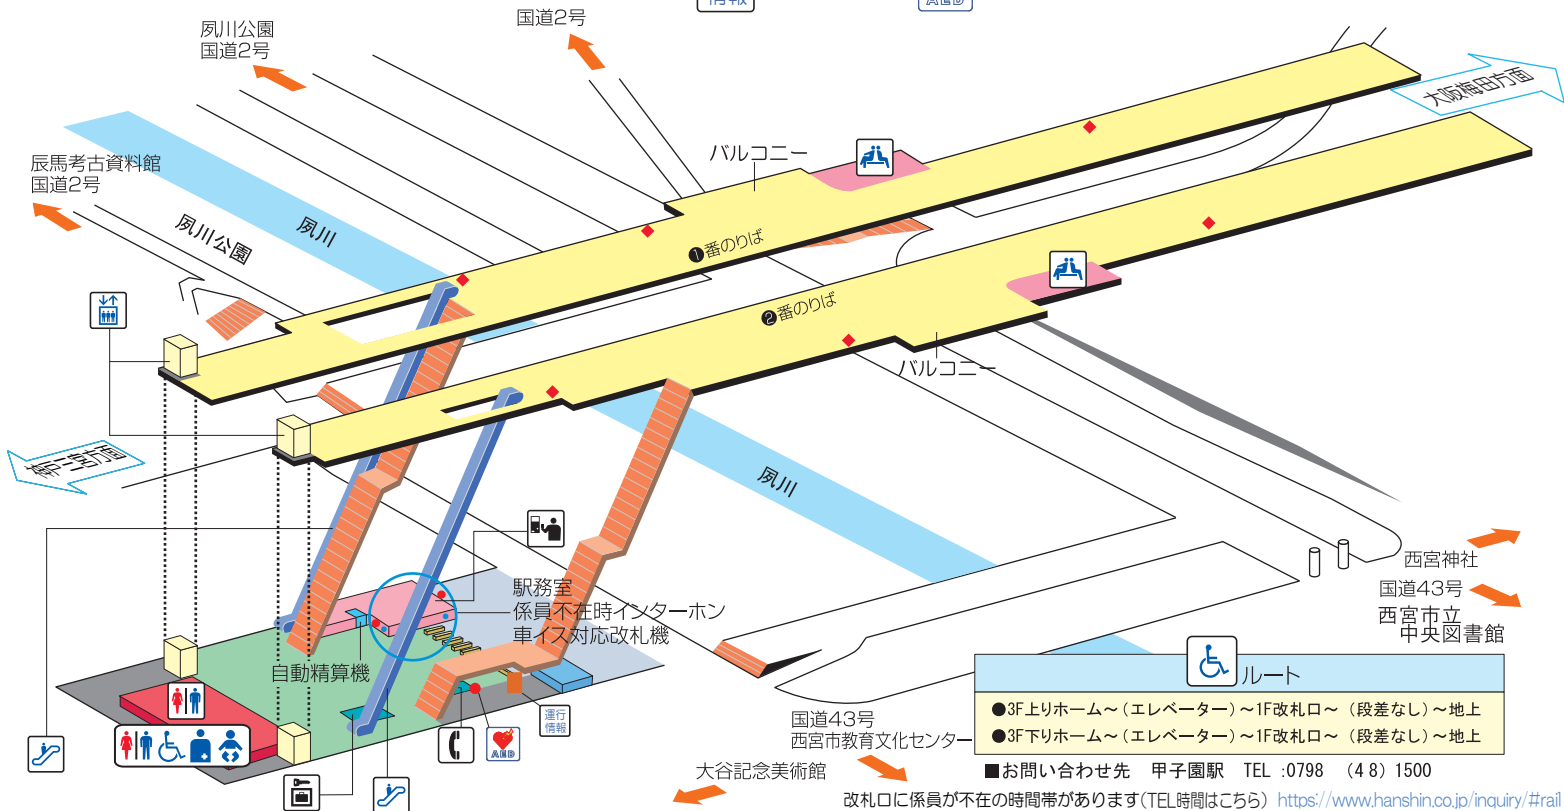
情報

AED

国道2号

夙川公園
国道2号

辰馬考古資料館
国道2号

夙川公園

夙川

大阪梅田方面

バルコニー

❶番のりば

❷番のりば

バルコニー

神戸三宮方面

夙川

駅務室
係員不在時インターホン
車イス対応改札機

自動精算機

運行情報

AED

西宮神社

国道43号

西宮市立
中央図書館

ルート

●3F上りホーム～（エレベーター）～1F改札口～（段差なし）～地上

●3F下りホーム～（エレベーター）～1F改札口～（段差なし）～地上

国道43号
西宮市教育文化センター

■お問い合わせ先　甲子園駅　TEL :0798　(48) 1500

大谷記念美術館

改札口に係員が不在の時間帯があります(TEL時間はこちら) https://www.hanshin.co.jp/inquiry/#rail